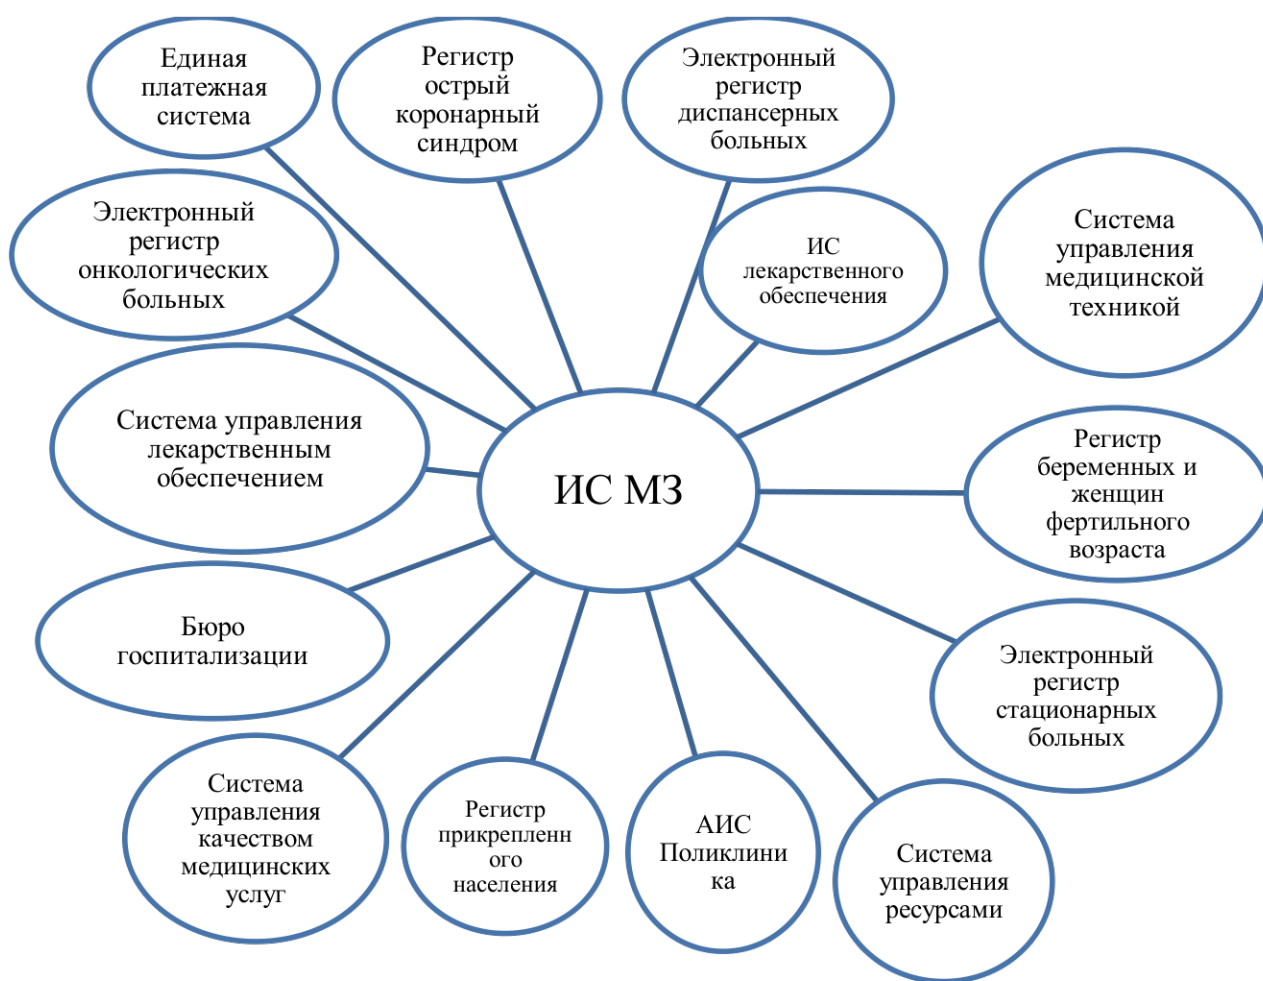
Единая платежная система

Регистр острый коронарный синдром

Электронный регистр диспансерных больных

Электронный регистр онкологических больных

ИС лекарственного обеспечения

Система управления медицинской техникой

Система управления лекарственным обеспечением

ИС МЗ

Регистр беременных и женщин фертильного возраста

Бюро госпитализации

Электронный регистр стационарных больных

Система управления качеством медицинских услуг

Регистр прикрепленн ого населения

АИС Поликлини ка

Система управления ресурсами